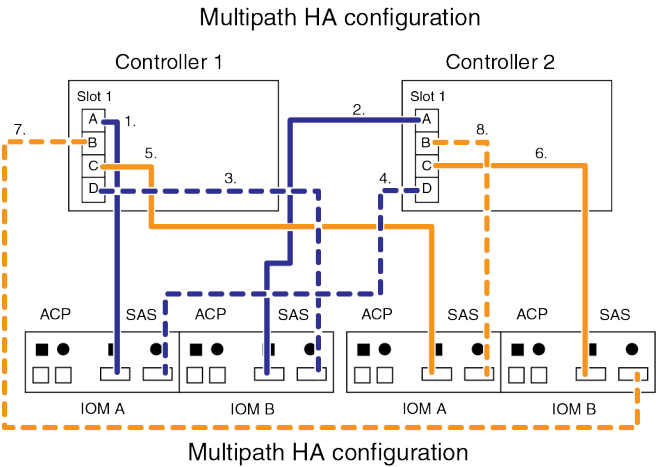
Multipath HA configuration

Controller 1

Slot 1

A
B
C
D

1.
5.
7.
3.

Controller 2

Slot 1

A
B
C
D

2.
8.
6.
4.

ACP
SAS
ACP
SAS
ACP
SAS
ACP
SAS

IOM A
IOM B
IOM A
IOM B

Multipath HA configuration